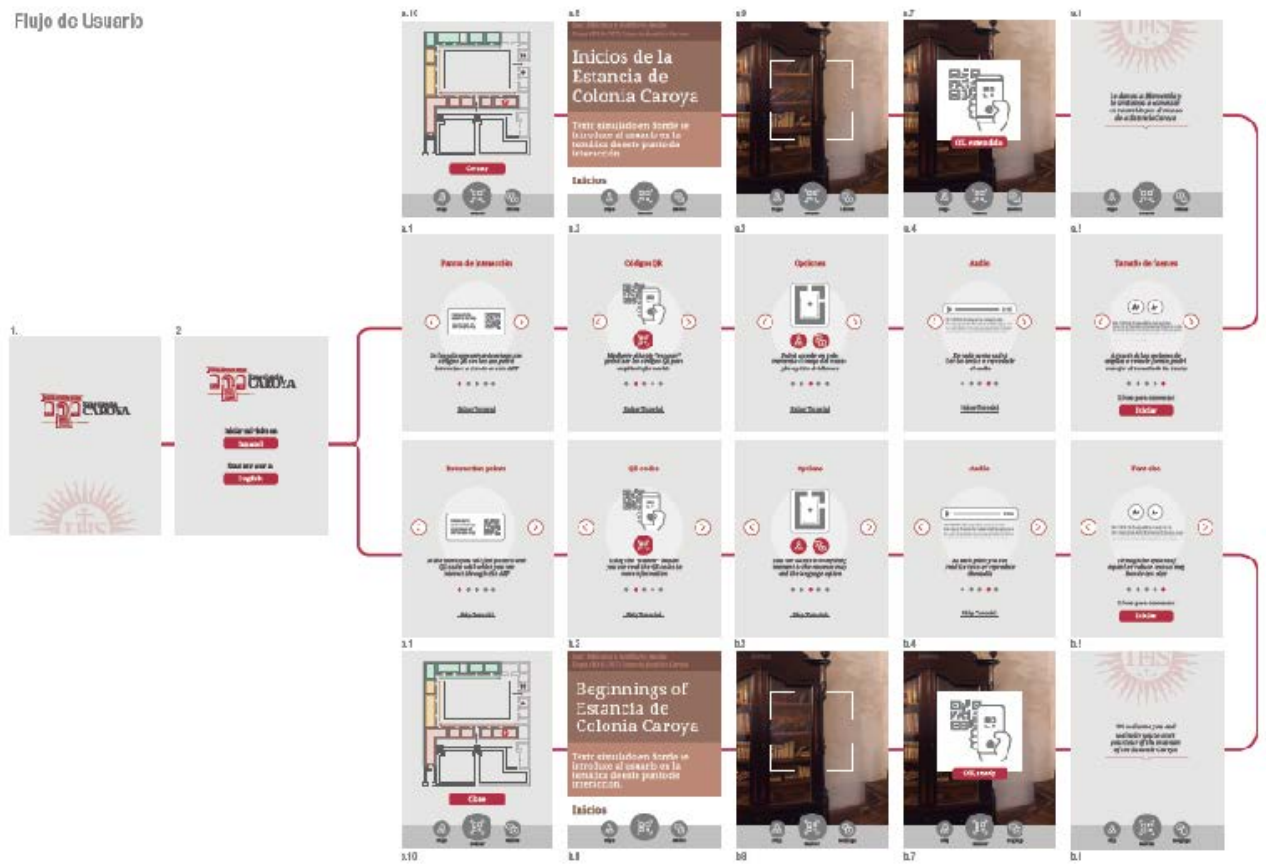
Flujo de Usuario

1.

2

Iniciar en idioma
Español
Start user guide in
English

a.10
Cerrar

a.8
Inicios de la Estancia de Colonia Caroya
Texto simulado en fuente se introduce al usuario en la temática de este punto de interacción.
Inicios

a.9

a.7
OK, entendido

a.6

a.1
Puntos de interacción
Omitir Tutorial

a.2
Códigos QR
Omitir Tutorial

a.3
Opciones
Omitir Tutorial

a.4
Audio
Omitir Tutorial

a.5
Tamaño de fuentes
Iniciar

Interaction points
Skip Tutorial

QR codes
Skip Tutorial

Options
Skip Tutorial

Audio
Skip Tutorial

Font size
Iniciar

b.1

b.2
Beginnings of Estancia de Colonia Caroya
Texto simulado en fuente se introduce al usuario en la temática de este punto de interacción.
Inicios

b.3

b.4

b.5

b.10
Close

b.8

b9

b.7
OK, ready

b.6